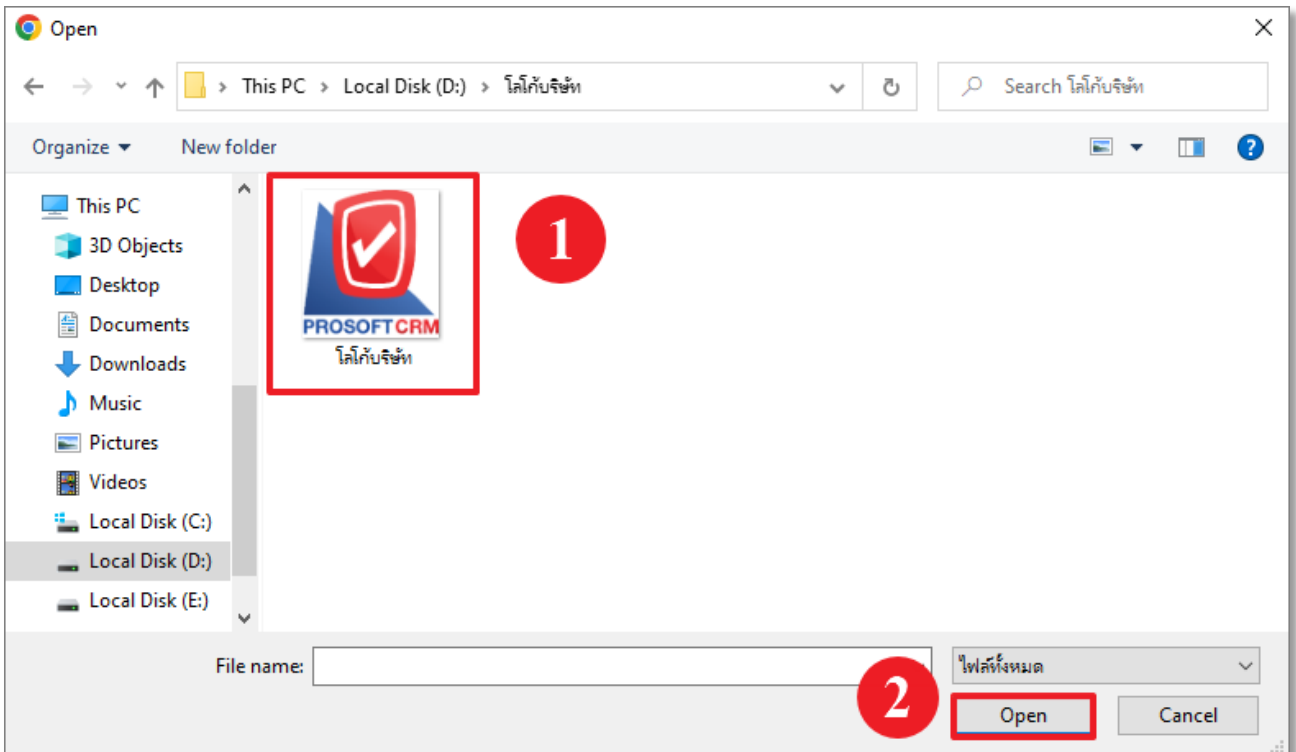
Open

This PC > Local Disk (D:) > โลโก้บริษัท

Search โลโก้บริษัท

Organize ▾ New folder

This PC
3D Objects
Desktop
Documents
Downloads
Music
Pictures
Videos
Local Disk (C:)
Local Disk (D:)
Local Disk (E:)

PROSOFT CRM
โลโก้บริษัท

1

File name:
ไฟล์ทั้งหมด

2

Open
Cancel